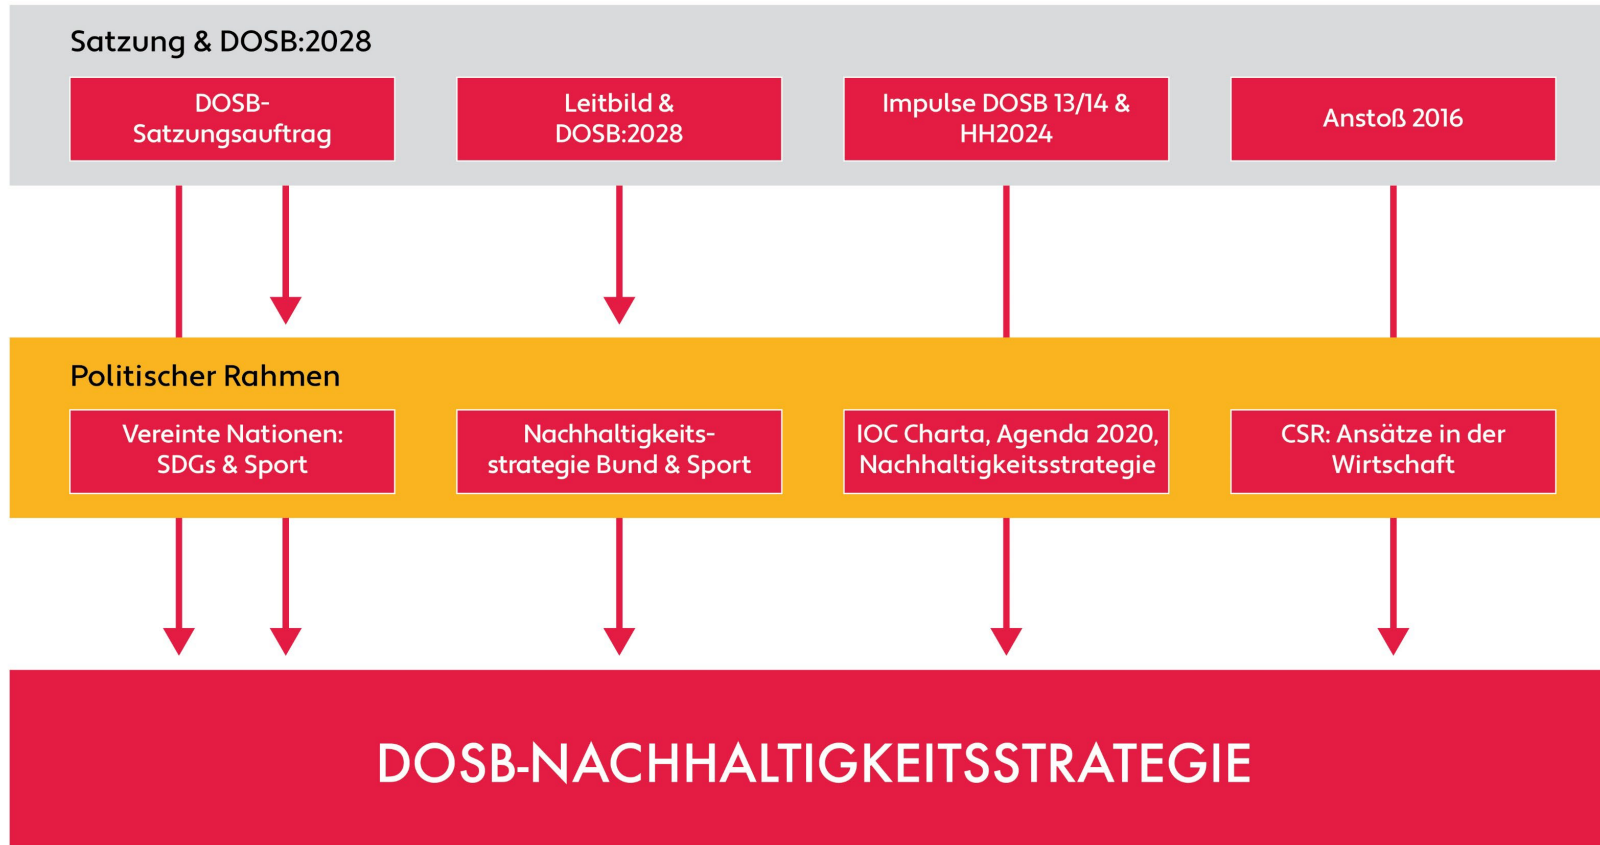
Satzung & DOSB:2028

DOSB-Satzungsauftrag

Leitbild & DOSB:2028

Impulse DOSB 13/14 & HH2024

Anstoß 2016

Politischer Rahmen

Vereinte Nationen: SDGs & Sport

Nachhaltigkeitsstrategie Bund & Sport

IOC Charta, Agenda 2020, Nachhaltigkeitsstrategie

CSR: Ansätze in der Wirtschaft

DOSB-NACHHALTIGKEITSSTRATEGIE